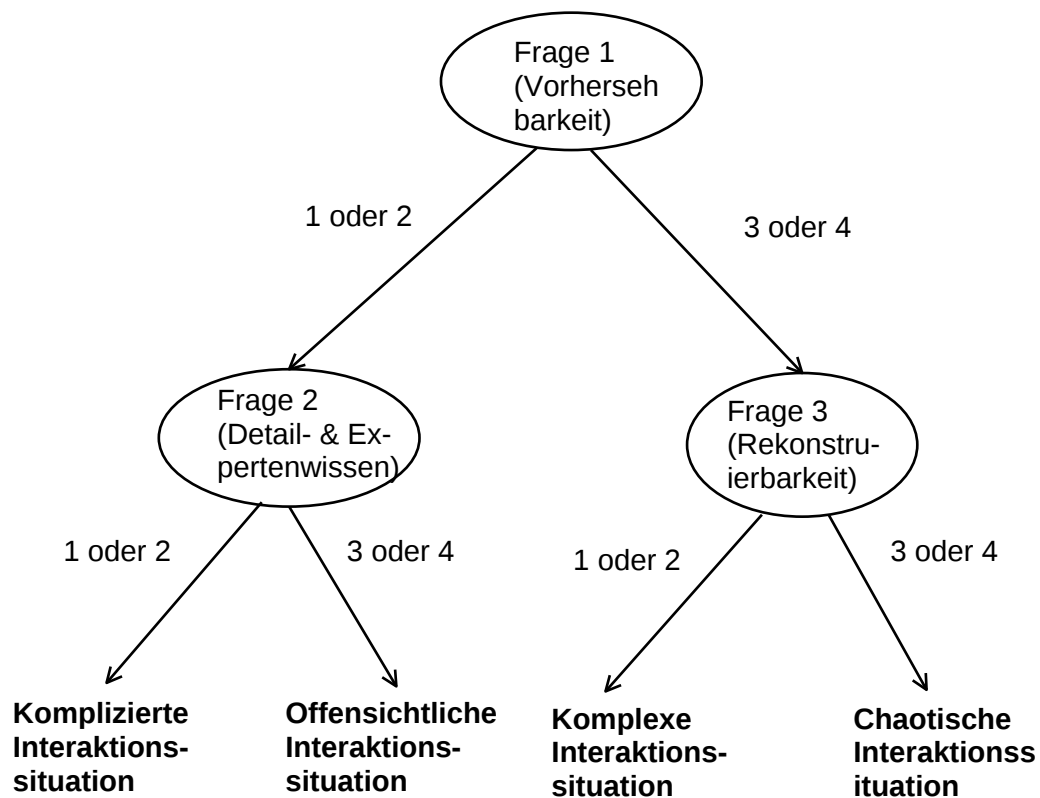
Frage 1 (Vorherseh barkeit)

1 oder 2

3 oder 4

Frage 2 (Detail- & Expertenwissen)

Frage 3 (Rekonstruierbarkeit)

1 oder 2

3 oder 4

1 oder 2

3 oder 4

**Komplizierte Interaktionssituation**

**Offensichtliche Interaktionssituation**

**Komplexe Interaktionssituation**

**Chaotische Interaktionss ituation**